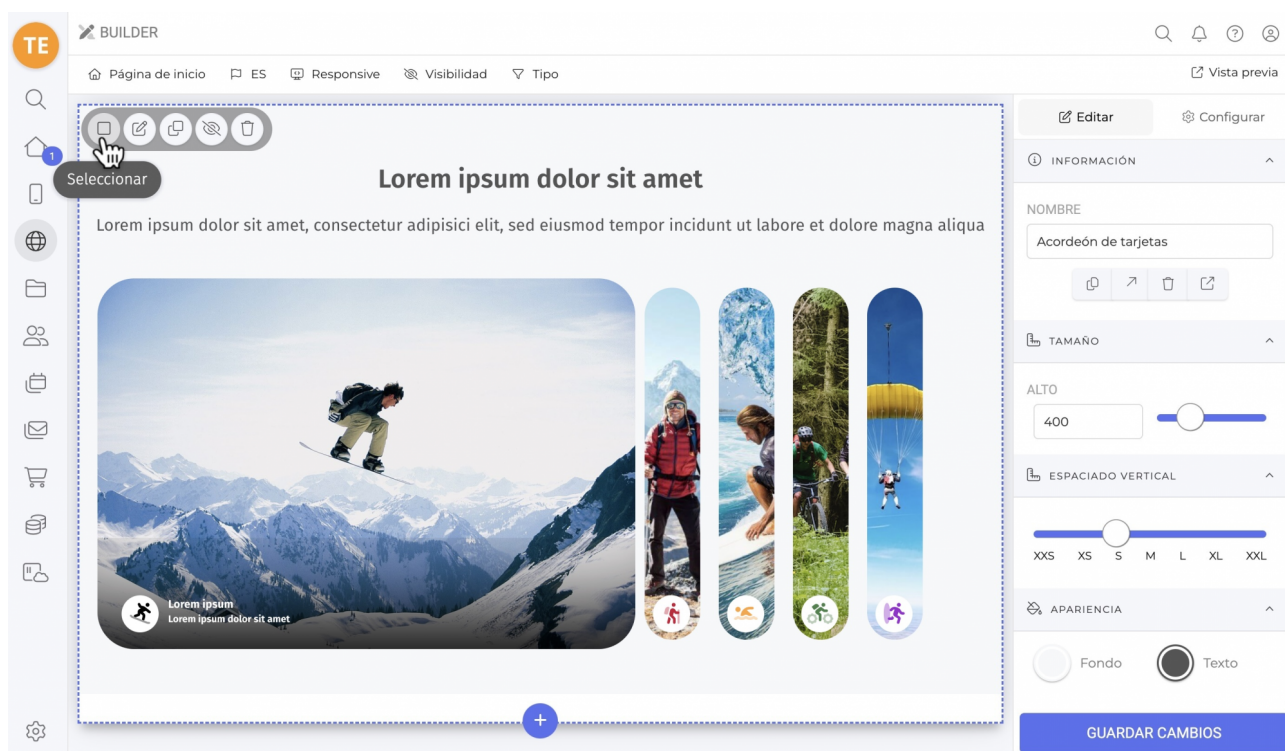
TE

1

BUILDER

Página de inicio ES Responsive Visibilidad Tipo

Vista previa

Seleccionar

Lorem ipsum dolor sit amet

Lorem ipsum dolor sit amet, consectetur adipisici elit, sed eiusmod tempor incidunt ut labore et dolore magna aliqua

Lorem ipsum
Lorem ipsum dolor sit amet

+

Editar Configurar

INFORMACIÓN

NOMBRE

Acordeón de tarjetas

TAMAÑO

ALTO

400

ESPACIADO VERTICAL

XXS XS S M L XL XXL

APARIENCIA

Fondo Texto

GUARDAR CAMBIOS